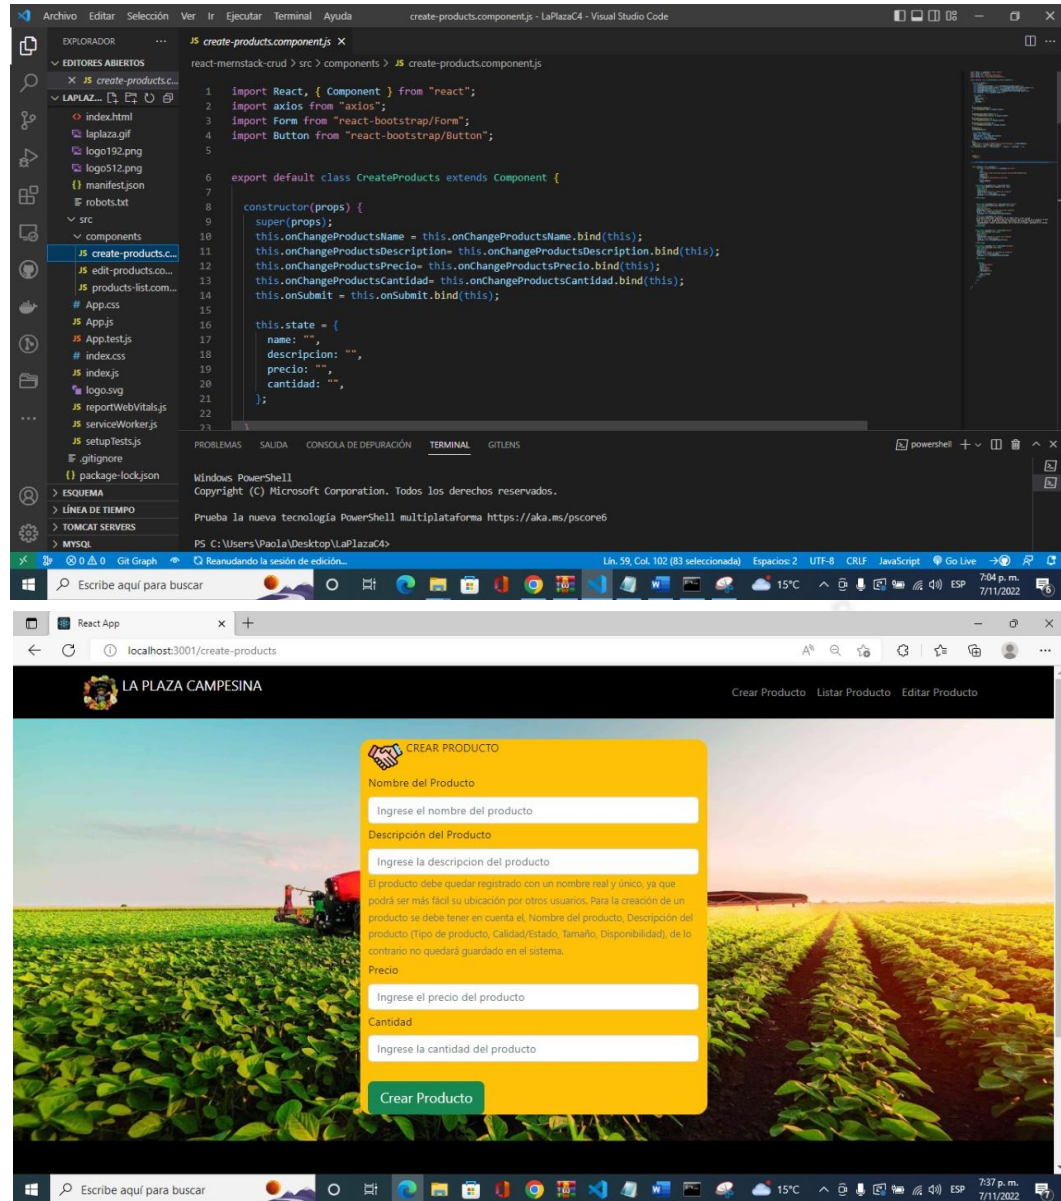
Archivo Editar Selección Ver Ir Ejecutar Terminal Ayuda create-products.component.js - LaPlazaC4 - Visual Studio Code

EXPLORADOR ...
EDITORES ABIERTOS
× JS create-products.c...
LAPLAZ...
index.html
laplaza.gif
logo192.png
logo512.png
manifest.json
robots.txt
src
components
JS create-products.c...
JS edit-products.co...
JS products-list.com...
# App.css
JS App.js
JS App.test.js
# index.css
JS index.js
logo.svg
JS reportWebVitals.js
JS serviceWorker.js
JS setupTests.js
.gitignore
{} package-lock.json
ESQUEMA
LÍNEA DE TIEMPO
TOMCAT SERVERS
MYSQL

JS create-products.component.js ×

react-mernstack-crud > src > components > JS create-products.component.js

1 import React, { Component } from "react";
2 import axios from "axios";
3 import Form from "react-bootstrap/Form";
4 import Button from "react-bootstrap/Button";
5
6 export default class CreateProducts extends Component {
7
8 constructor(props) {
9 super(props);
10 this.onChangeProductsName = this.onChangeProductsName.bind(this);
11 this.onChangeProductsDescription= this.onChangeProductsDescription.bind(this);
12 this.onChangeProductsPrecio= this.onChangeProductsPrecio.bind(this);
13 this.onChangeProductsCantidad= this.onChangeProductsCantidad.bind(this);
14 this.onSubmit = this.onSubmit.bind(this);
15
16 this.state = {
17 name: "",
18 descripcion: "",
19 precio: "",
20 cantidad: "",
21 };
22

PROBLEMAS SALIDA CONSOLA DE DEPURACIÓN TERMINAL GITLENS powershell

Windows PowerShell
Copyright (C) Microsoft Corporation. Todos los derechos reservados.

Prueba la nueva tecnología PowerShell multiplataforma https://aka.ms/pscore6

PS C:\Users\Paola\Desktop\LaPlazaC4>

⊗ 0 ⚠ 0 Git Graph Reanudando la sesión de edición... Lín. 59, Col. 102 (83 seleccionada) Espacios: 2 UTF-8 CRLF JavaScript Go Live

Escribe aquí para buscar 15°C ESP 7:04 p. m. 7/11/2022

React App × +
localhost:3001/create-products

LA PLAZA CAMPESINA
Crear Producto Listar Producto Editar Producto

CREAR PRODUCTO
Nombre del Producto
Ingrese el nombre del producto
Descripción del Producto
Ingrese la descripcion del producto
El producto debe quedar registrado con un nombre real y único, ya que podrá ser más fácil su ubicación por otros usuarios. Para la creación de un producto se debe tener en cuenta el, Nombre del producto, Descripción del producto (Tipo de producto, Calidad/Estado, Tamaño, Disponibilidad), de lo contrario no quedará guardado en el sistema.
Precio
Ingrese el precio del producto
Cantidad
Ingrese la cantidad del producto
Crear Producto

Escribe aquí para buscar 15°C ESP 7:37 p. m. 7/11/2022